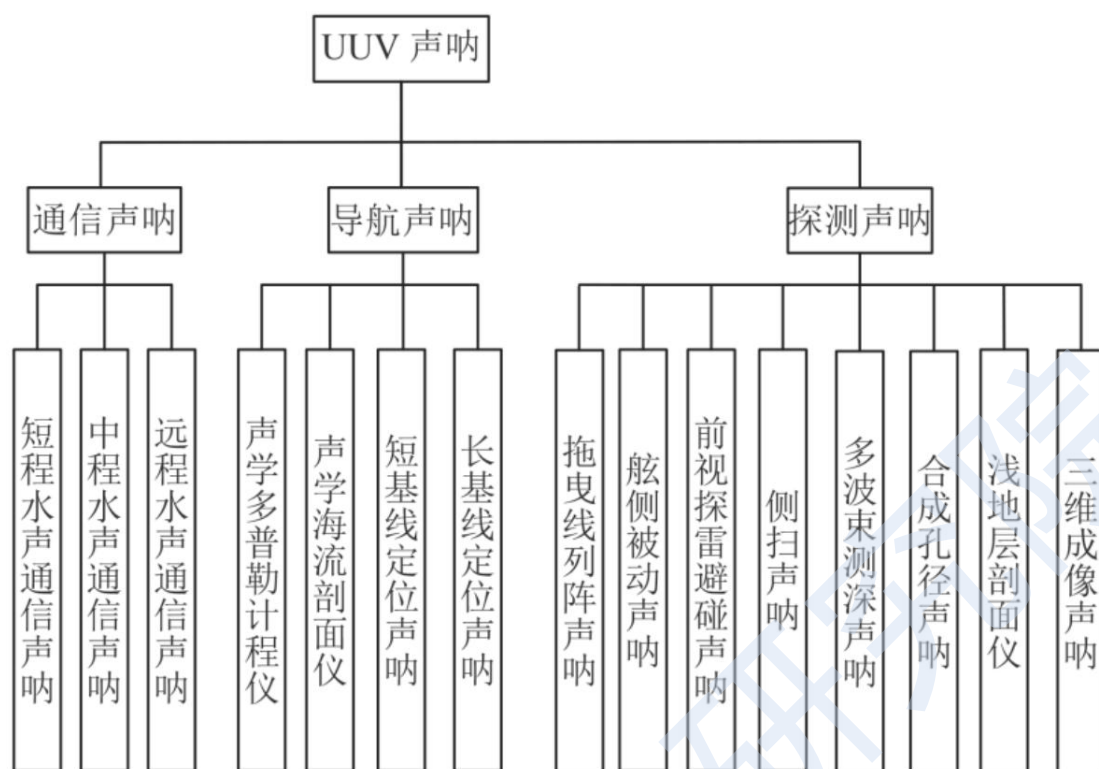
UUV 声呐

通信声呐

导航声呐

探测声呐

短程水声通信声呐

中程水声通信声呐

远程水声通信声呐

声学多普勒计程仪

声学海流剖面仪

短基线定位声呐

长基线定位声呐

拖曳线列阵声呐

舷侧被动声呐

前视探雷避碰声呐

侧扫声呐

多波束测深声呐

合成孔径声呐

浅地层剖面仪

三维成像声呐